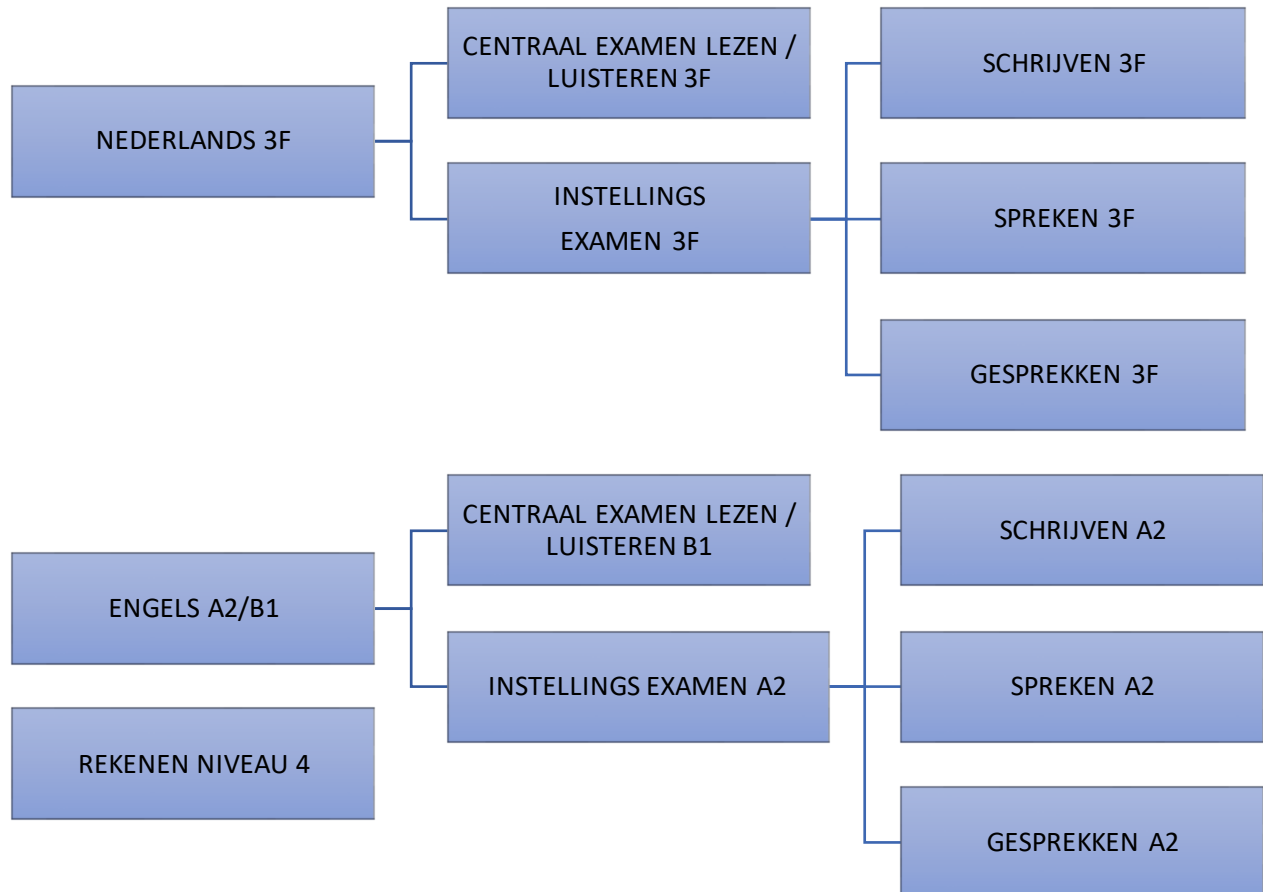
NEDERLANDS 3F

CENTRAAL EXAMEN LEZEN / LUISTEREN 3F

INSTELLINGS EXAMEN 3F

SCHRIJVEN 3F

SPREKEN 3F

GESPREKKEN 3F

ENGELS A2/B1

CENTRAAL EXAMEN LEZEN / LUISTEREN B1

INSTELLINGS EXAMEN A2

SCHRIJVEN A2

SPREKEN A2

GESPREKKEN A2

REKENEN NIVEAU 4